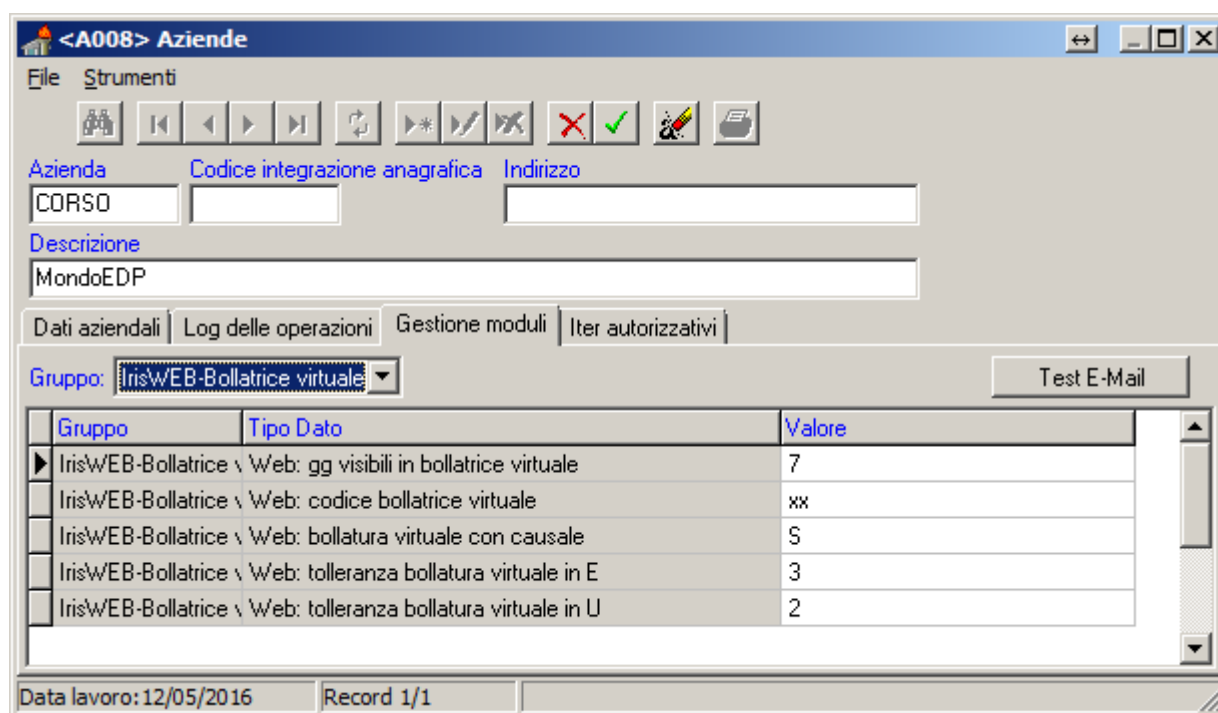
<A008> Aziende

File Strumenti

Azienda
CORSO

Codice integrazione anagrafica

Indirizzo

Descrizione
MondoEDP

Dati aziendali | Log delle operazioni | Gestione moduli | Iter autorizzativi

Gruppo: IrisWEB-Bollatrice virtuale

Test E-Mail

| Gruppo | Tipo Dato | Valore |
|---|---|---|
| IrisWEB-Bollatrice v | Web: gg visibili in bollatrice virtuale | 7 |
| IrisWEB-Bollatrice v | Web: codice bollatrice virtuale | xx |
| IrisWEB-Bollatrice v | Web: bollatura virtuale con causale | S |
| IrisWEB-Bollatrice v | Web: tolleranza bollatura virtuale in E | 3 |
| IrisWEB-Bollatrice v | Web: tolleranza bollatura virtuale in U | 2 |

Data lavoro: 12/05/2016 | Record 1/1